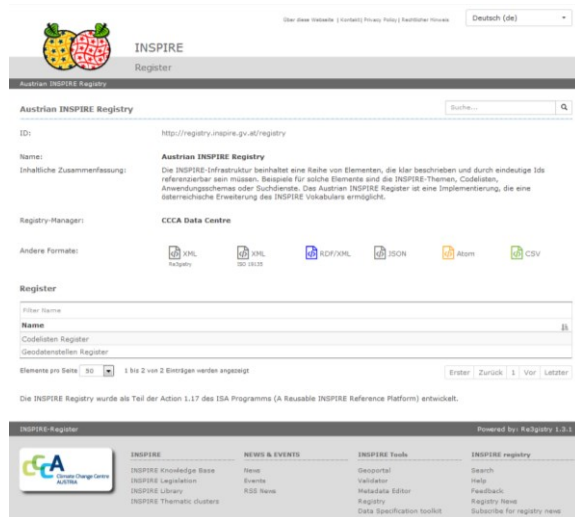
Über diese Webseite | Kontakt | Privacy Policy | Rechtlicher Hinweis

Deutsch (de)

INSPIRE
Register

Austrian INSPIRE Registry

Austrian INSPIRE Registry

Suche...

ID: http://registry.inspire.gv.at/registry

Name: Austrian INSPIRE Registry

Inhaltliche Zusammenfassung: Die INSPIRE-Infrastruktur beinhaltet eine Reihe von Elementen, die klar beschrieben und durch eindeutige Ids referenzierbar sein müssen. Beispiele für solche Elemente sind die INSPIRE-Themen, Codelisten, Anwendungsschemas oder Suchdienste. Das Austrian INSPIRE Register ist eine Implementierung, die eine österreichische Erweiterung des INSPIRE Vokabulars ermöglicht.

Registry-Manager: CCCA Data Centre

Andere Formate: XML Re3gistry | XML ISO 19135 | RDF/XML | JSON | Atom | CSV

Register

Filter Name

| Name |
|---|
| Codelisten Register |
| Geodatenstellen Register |

Elemente pro Seite 50 | 1 bis 2 von 2 Einträgen werden angezeigt

Erster | Zurück | 1 | Vor | Letzter

Die INSPIRE Registry wurde als Teil der Action 1.17 des ISA Programms (A Reusable INSPIRE Reference Platform) entwickelt.

INSPIRE-Register

Powered by: Re3gistry 1.3.1

CCCA Climate Change Centre AUSTRIA

INSPIRE
INSPIRE Knowledge Base
INSPIRE Legislation
INSPIRE Library
INSPIRE Thematic clusters

NEWS & EVENTS
News
Events
RSS News

INSPIRE Tools
Geoportal
Validator
Metadata Editor
Registry
Data Specification toolkit

INSPIRE registry
Search
Help
Feedback
Registry News
Subscribe for registry news